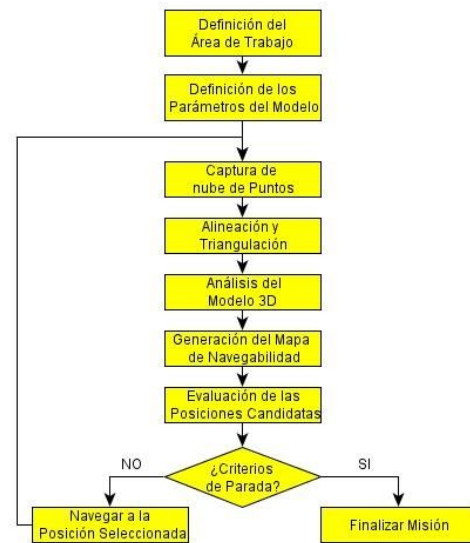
Definición del Área de Trabajo

Definición de los Parámetros del Modelo

Captura de nube de Puntos

Alineación y Triangulación

Análisis del Modelo 3D

Generación del Mapa de Navegabilidad

Evaluación de las Posiciones Candidatas

¿Criterios de Parada?

NO

SI

Navegar a la Posición Seleccionada

Finalizar Misión